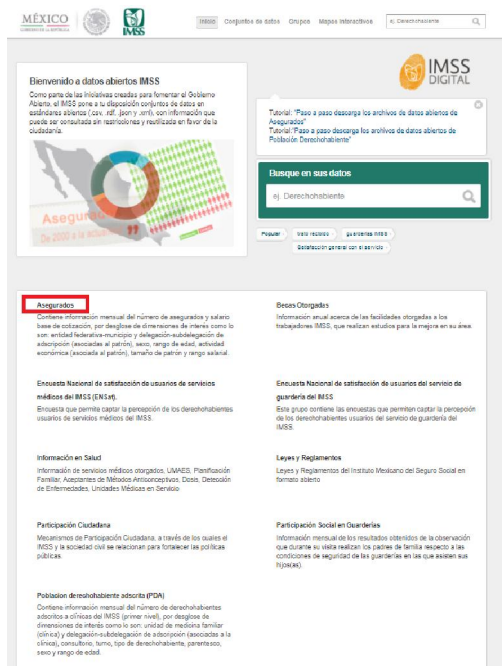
MÉXICO
GOBIERNO DE LA REPÚBLICA

IMSS

Inicio | Conjuntos de datos | Grupos | Mapas interactivos | ej. Derechohabiente

Bienvenido a datos abiertos IMSS

Como parte de las iniciativas creadas para fomentar el Gobierno Abierto, el IMSS pone a tu disposición conjuntos de datos en estándares abiertos (.csv, .rdf, .json y .xml), con información que puede ser consultada sin restricciones y reutilizada en favor de la ciudadanía.

Asegurados
De 2000 a la actualidad

IMSS DIGITAL

Tutorial: "Paso a paso descarga los archivos de datos abiertos de Asegurados"
Tutorial: "Paso a paso descarga los archivos de datos abiertos de Población Derechohabiente"

Busque en sus datos

ej. Derechohabiente

Popular | tasa recibido | guarderías IMSS | Satisfacción general con el servicio

Asegurados
Contiene información mensual del número de asegurados y salario base de cotización, por desglose de dimensiones de interés como lo son: entidad federativa-municipio y delegación-subdelegación de adscripción (asociadas al patrón), sexo, rango de edad, actividad económica (asociada al patrón), tamaño de patrón y rango salarial.

Becas Otorgadas
Información anual acerca de las facilidades otorgadas a los trabajadores IMSS, que realizan estudios para la mejora en su área.

Encuesta Nacional de satisfacción de usuarios de servicios médicos del IMSS (ENSat).
Encuesta que permite captar la percepción de los derechohabientes usuarios de servicios médicos del IMSS.

Encuesta Nacional de satisfacción de usuarios del servicio de guardería del IMSS
Este grupo contiene las encuestas que permiten captar la percepción de los derechohabientes usuarios del servicio de guardería del IMSS.

Información en Salud
Información de servicios médicos otorgados, UMAES, Planificación Familiar, Aceptantes de Métodos Anticonceptivos, Dosis, Detección de Enfermedades, Unidades Médicas en Servicio.

Leyes y Reglamentos
Leyes y Reglamentos del Instituto Mexicano del Seguro Social en formato abierto

Participación Ciudadana
Mecanismos de Participación Ciudadana, a través de los cuales el IMSS y la sociedad civil se relacionan para fortalecer las políticas públicas.

Participación Social en Guarderías
Información mensual de los resultados obtenidos de la observación que durante su visita realizan los padres de familia respecto a las condiciones de seguridad de las guarderías en las que asisten sus hijos(as).

Poblacion derechohabiente adscrita (PDA)
Contiene información mensual de número de derechohabientes adscritos a clínicas del IMSS (primer nivel), por desglose de dimensiones de interés como lo son: unidad de medicina familiar (clínica) y delegación-subdelegación de adscripción (asociadas a la clínica), consultorio, turno, tipo de derechohabiente, parentesco, sexo y rango de edad.